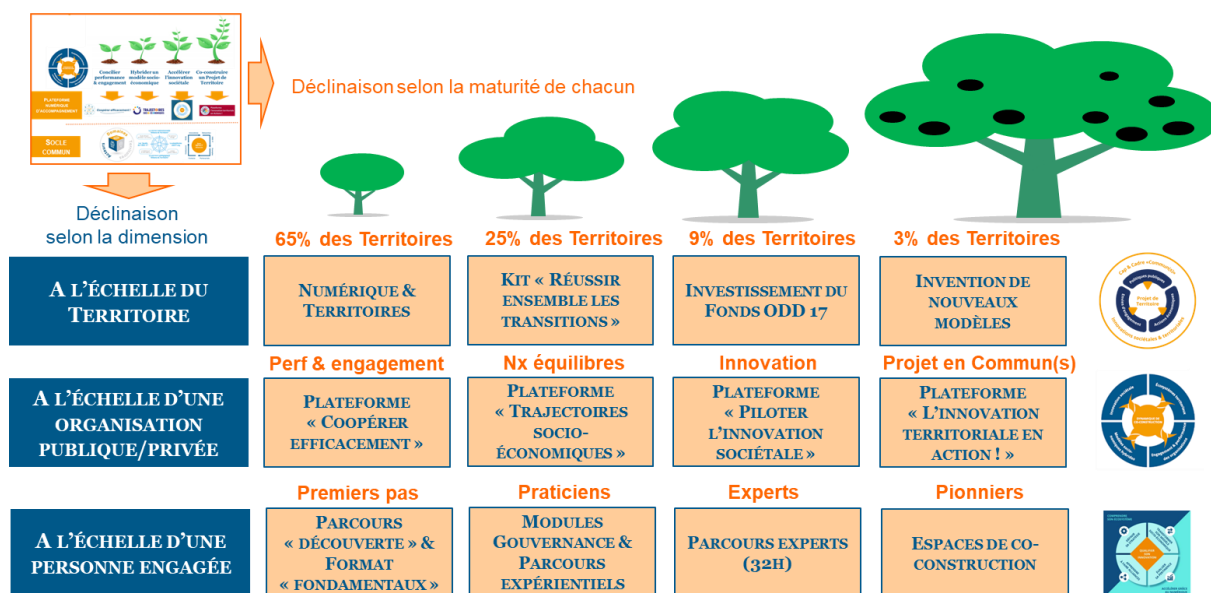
Concilier performance & engagement

Hybrider un modèle socio-économique

Accélérer l'innovation sociétale

Co-construire un Projet de Territoire

PLATEFORME NUMÉRIQUE D'ACCOMPAGNEMENT

SOCLE COMMUN

Déclinaison selon la maturité de chacun

Déclinaison selon la dimension

65% des Territoires

25% des Territoires

9% des Territoires

3% des Territoires

| | | | | |
|---|---|---|---|---|
| A L'ÉCHELLE DU TERRITOIRE | NUMÉRIQUE & TERRITOIRES | KIT « RÉUSSIR ENSEMBLE LES TRANSITIONS » | INVESTISSEMENT DU FONDS ODD 17 | INVENTION DE NOUVEAUX MODÈLES |
| | Perf & engagement | Nx équilibres | Innovation | Projet en Commun(s) |
| A L'ÉCHELLE D'UNE ORGANISATION PUBLIQUE/PRIVÉE | PLATEFORME « COOPÉRER EFFICACEMENT » | PLATEFORME « TRAJECTOIRES SOCIO-ÉCONOMIQUES » | PLATEFORME « PILOTER L'INNOVATION SOCIÉTALE » | PLATEFORME « L'INNOVATION TERRITORIALE EN ACTION ! » |
| | Premiers pas | Praticiens | Experts | Pionniers |
| A L'ÉCHELLE D'UNE PERSONNE ENGAGÉE | PARCOURS « DÉCOUVERTE » & FORMAT « FONDAMENTAUX » | MODULES GOUVERNANCE & PARCOURS EXPÉRIENTIELS | PARCOURS EXPERTS (32H) | ESPACES DE CO-CONSTRUCTION |

Projet de Territoire